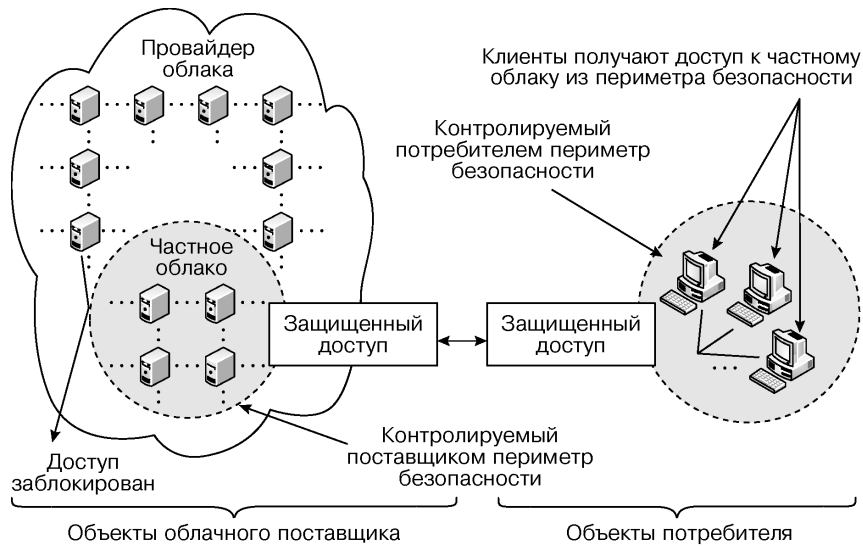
Провайдер облака

Клиенты получают доступ к частному облаку из периметра безопасности

Контролируемый потребителем периметр безопасности

Частное облако

Защищенный доступ

Защищенный доступ

Доступ заблокирован

Контролируемый поставщиком периметр безопасности

Объекты облачного поставщика

Объекты потребителя